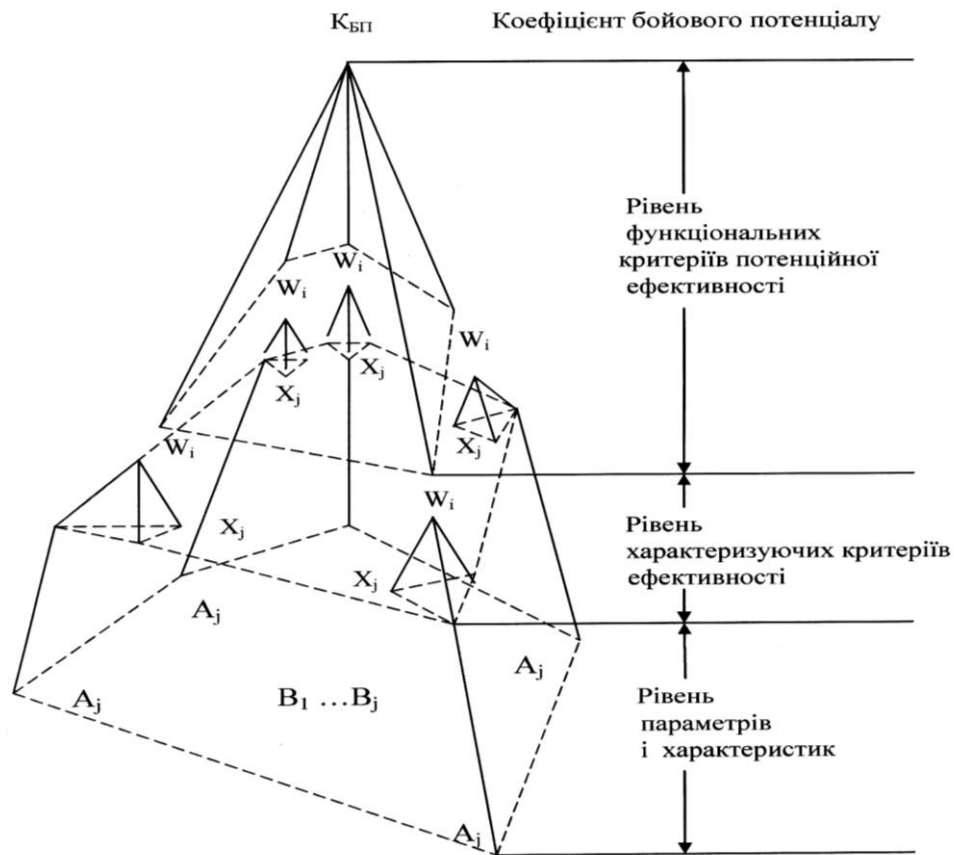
$К_{БП}$ Коефіцієнт бойового потенціалу

Рівень функціональних критеріїв потенційної ефективності

$W_i$

$W_i$

$W_i$

$X_j$

$X_j$

$X_j$

$W_i$

$X_j$

$W_i$

$X_j$

Рівень характеризуючих критеріїв ефективності

$A_j$

$A_j$

Рівень параметрів і характеристик

$A_j$

$B_1 \dots B_j$

$A_j$